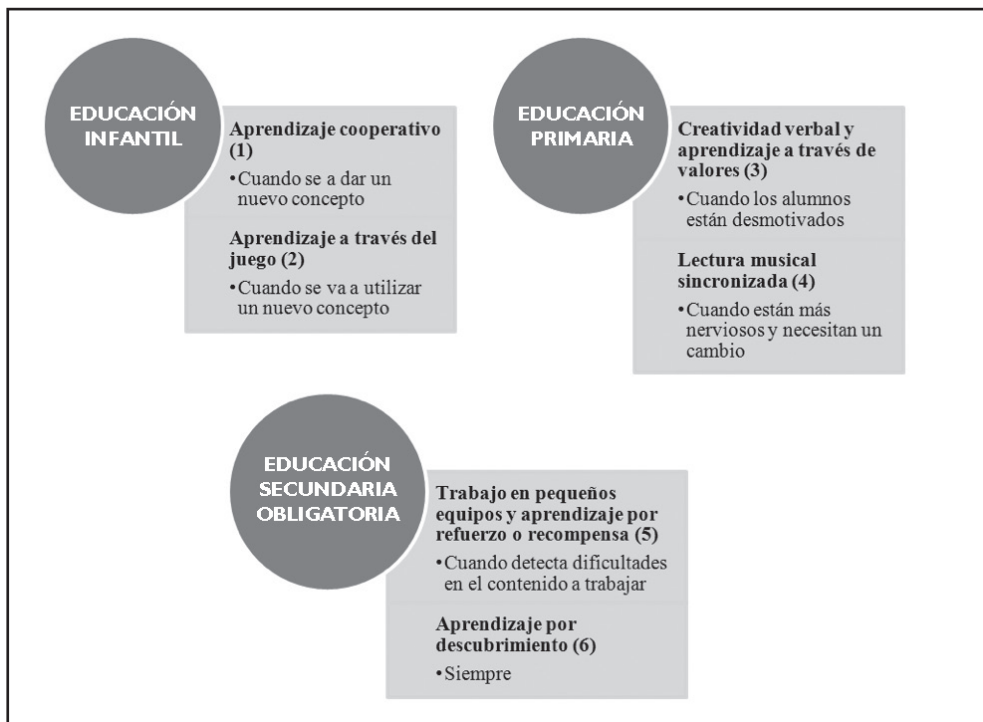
EDUCACIÓN INFANTIL

Aprendizaje cooperativo (1)

•Cuando se a dar un nuevo concepto

Aprendizaje a través del juego (2)

•Cuando se va a utilizar un nuevo concepto

EDUCACIÓN PRIMARIA

Creatividad verbal y aprendizaje a través de valores (3)

•Cuando los alumnos están desmotivados

Lectura musical sincronizada (4)

•Cuando están más nerviosos y necesitan un cambio

EDUCACIÓN SECUNDARIA OBLIGATORIA

Trabajo en pequeños equipos y aprendizaje por refuerzo o recompensa (5)

•Cuando detecta dificultades en el contenido a trabajar

Aprendizaje por descubrimiento (6)

•Siempre